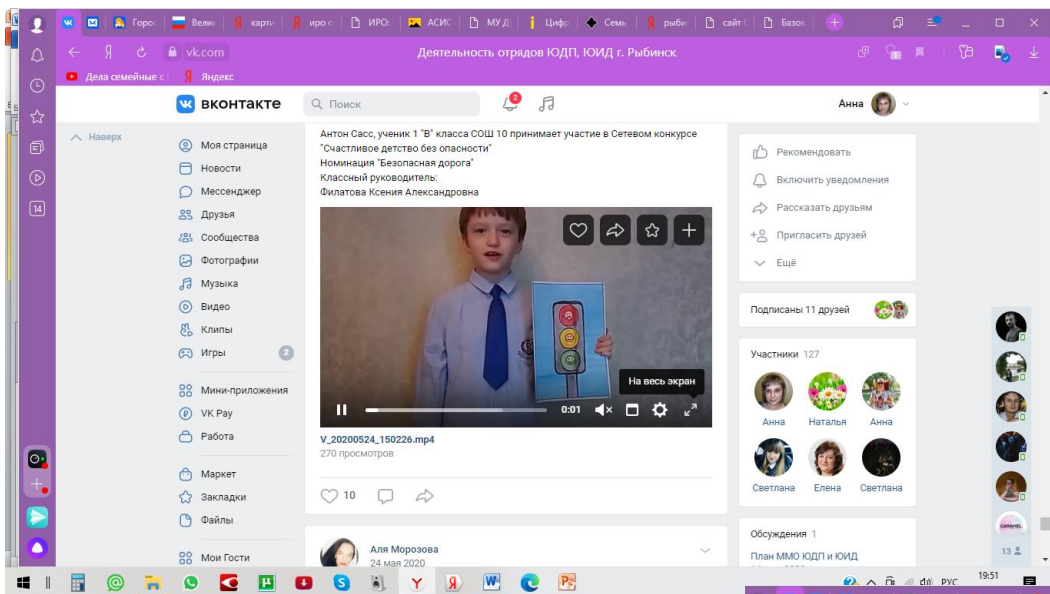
Горо | Вели | карти | иро | ИРО | АСИС | МУД | Цифр | Семь | рыбин | сайт | Базов

vk.com Деятельность отрядов ЮДП, ЮИД г. Рыбинск

Дела семейные с | Яндекс

ВКонтакте Поиск 2 Анна

Наверх

Моя страница
Новости
Мессенджер
Друзья
Сообщества
Фотографии
Музыка
Видео
Клипы
Игры 2
Мини-приложения
VK Pay
Работа
Маркет
Закладки
Файлы
Мои Гости

Антон Сасс, ученик 1 "В" класса СОШ 10 принимает участие в Сетевом конкурсе "Счастливое детство без опасности"
Номинация "Безопасная дорога"
Классный руководитель:
Филатова Ксения Александровна

На весь экран
0:01

V_20200524_150226.mp4
270 просмотров

10

Аля Морозова
24 мая 2020

Рекомендовать
Включить уведомления
Рассказать друзьям
Пригласить друзей
Ещё

Подписаны 11 друзей

Участники 127
Анна Наталья Анна
Светлана Елена Светлана

Обсуждения 1
План ММО ЮДП и ЮИД

14

13

РУС 19:51